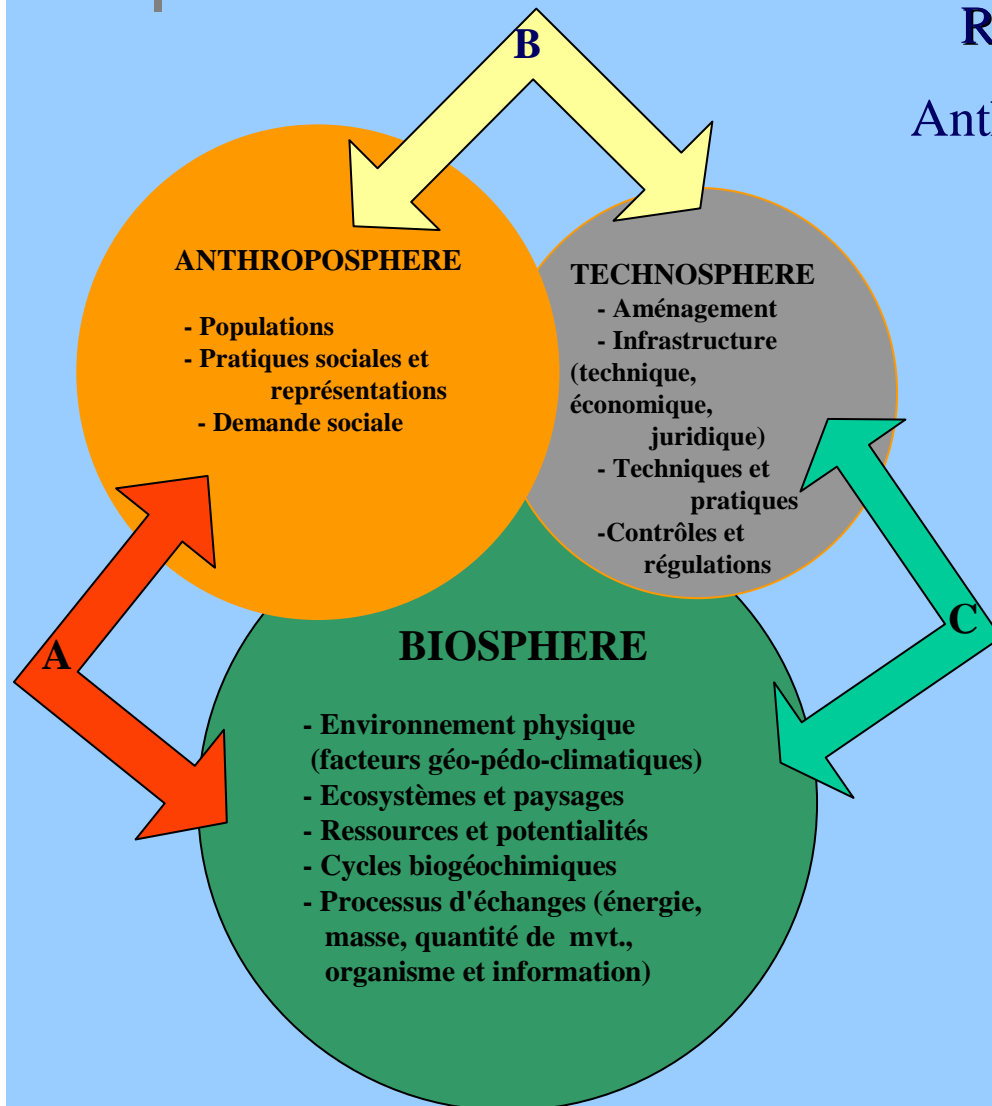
R

Ant

B

ANTHROPOSPHERE

- Populations
- Pratiques sociales et représentations
- Demande sociale

TECHNOSPHERE
- Aménagement
- Infrastructure (technique, économique, juridique)
- Techniques et pratiques
-Contrôles et régulations

A

C

BIOSPHERE

- Environnement physique (facteurs géo-pédo-climatiques)
- Ecosystèmes et paysages
- Ressources et potentialités
- Cycles biogéochimiques
- Processus d'échanges (énergie, masse, quantité de mvt., organisme et information)